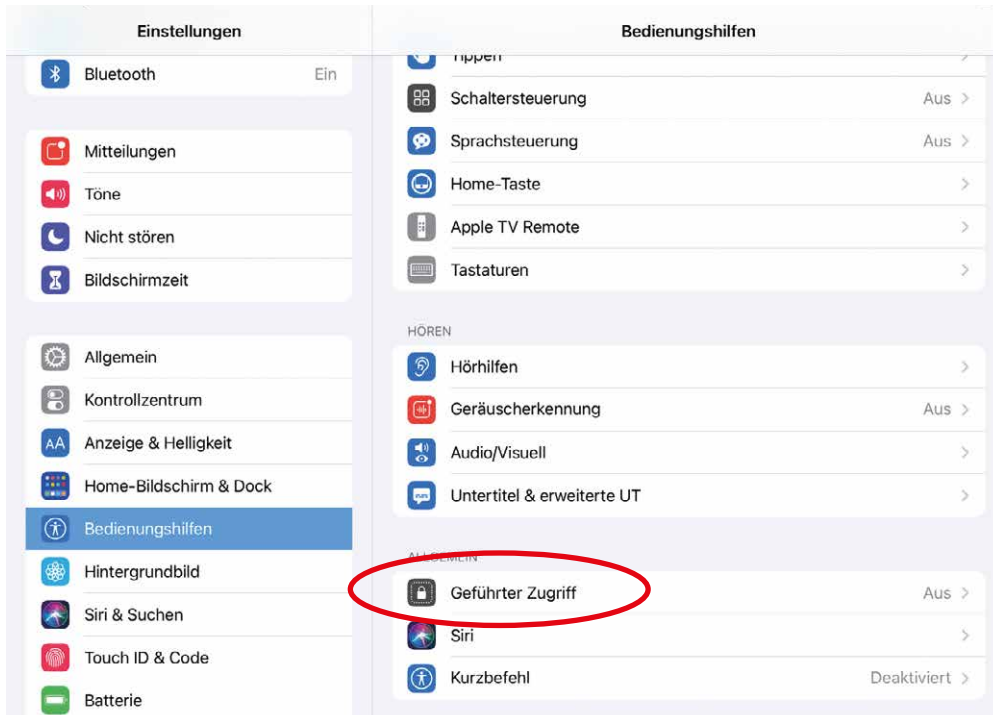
Einstellungen

Bluetooth Ein

Mitteilungen

Töne

Nicht stören

Bildschirmzeit

Allgemein

Kontrollzentrum

Anzeige & Helligkeit

Home-Bildschirm & Dock

Bedienungshilfen

Hintergrundbild

Siri & Suchen

Touch ID & Code

Batterie

Bedienungshilfen

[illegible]

Schaltersteuerung Aus

Sprachsteuerung Aus

Home-Taste

Apple TV Remote

Tastaturen

HÖREN

Hörhilfen

Geräuscherkennung Aus

Audio/Visuell

Untertitel & erweiterte UT

ALLGEMEIN

Geführter Zugriff Aus

Siri

Kurzbefehl Deaktiviert